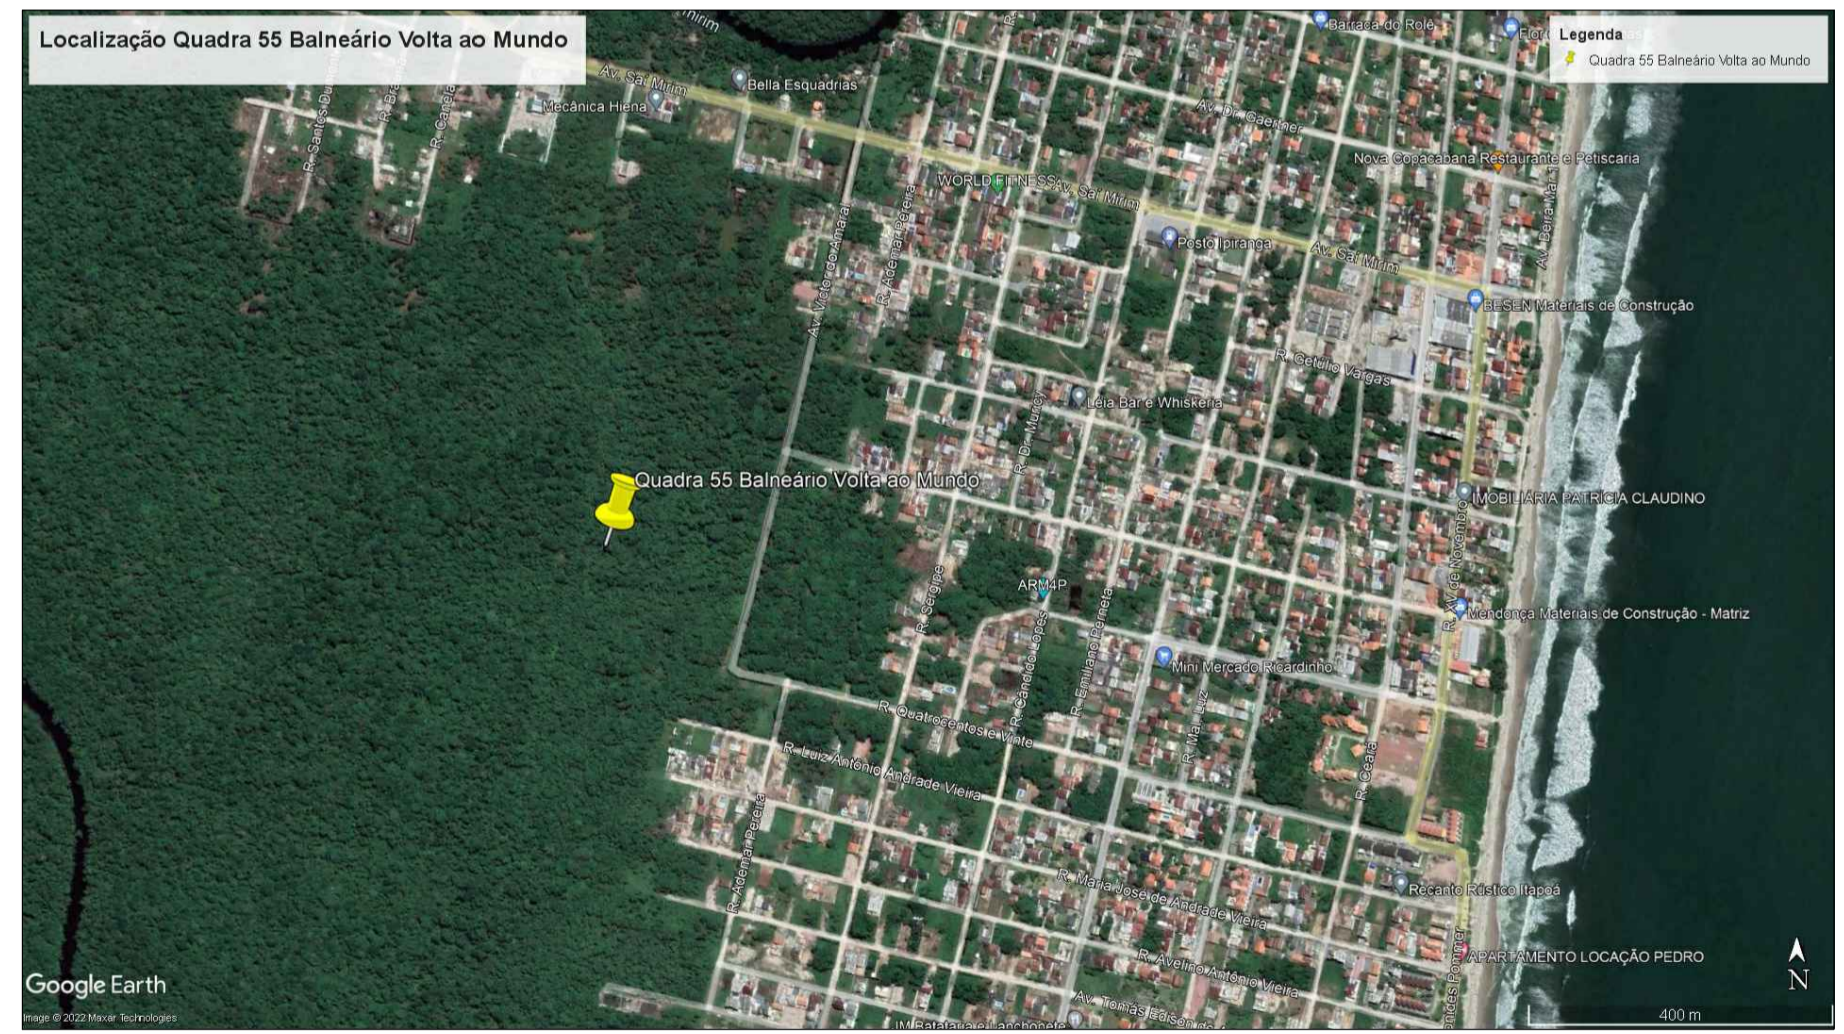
Localização Quadra 55 Balneário Volta ao Mundo

Legenda
Quadra 55 Balneário Volta ao Mundo

Av. Saí Mirim
Bella Esquadrias
Mecânica Hiena
R. Santos Dumont
R. Brasília
R. Canela
Barraca do Rolê
Av. Dr. Gaertner
Nova Copacabana Restaurante e Petiscaria
WORLD FITNESS
Av. Saí Mirim
Posto Ipiranga
Av. Saí Mirim
BESEN Materiais de Construção
Av. Victor do Amaral
R. Ademar Pereira
R. Getúlio Vargas
Leia Bar e Whiskeria
R. Dr. Murici
Quadra 55 Balneário Volta ao Mundo
IMOBILIÁRIA PATRÍCIA CLAUDINO
ARM4P
R. Sergipe
R. Cândido Lopes
R. Emiliano Pereira
R. XV de Novembro
Mendonça Materiais de Construção - Matriz
Mini Mercado Ricardinho
R. Quatrocentos e Vinte
R. Luiz Antônio Andrade Vieira
R. Mal. Luz
R. Ceará
R. Ademar Pereira
R. Maria José de Andrade Vieira
Recanto Rústico Itapoá
APARTAMENTO LOCAÇÃO PEDRO
R. Avelino Antônio Vieira
Av. Tomás Edison
Batatara e lanchonete
Google Earth
Image © 2022 Maxar Technologies
N
400 m